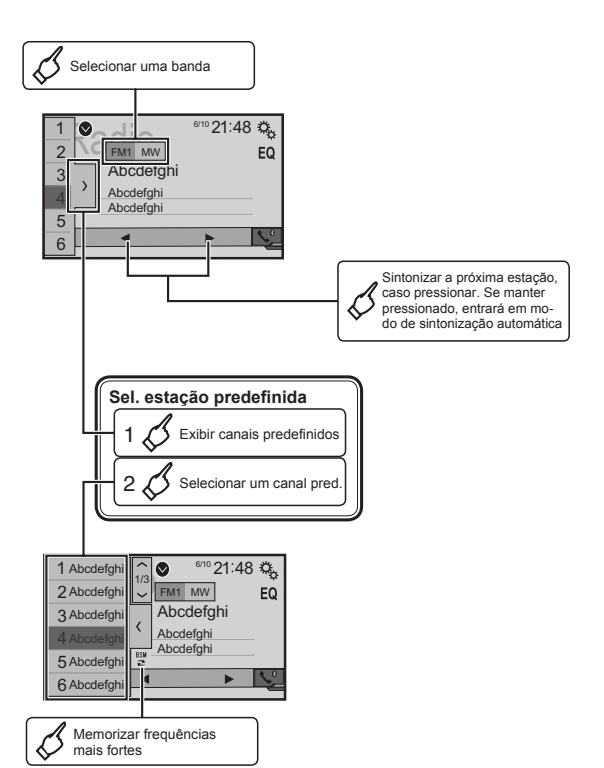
Selecionar uma banda

1
2
3
4
5
6

Radio

FM1 MW

6/10 21:48

EQ

Abcdefghi
Abcdefghi
Abcdefghi

Sintonizar a próxima estação, caso pressionar. Se manter pressionado, entrará em modo de sintonização automática

Sel. estação predefinida

1 Exibir canais predefinidos

2 Selecionar um canal pred.

1 Abcdefghi
2 Abcdefghi
3 Abcdefghi
4 Abcdefghi
5 Abcdefghi
6 Abcdefghi

1/3

6/10 21:48

FM1 MW

EQ

Abcdefghi
Abcdefghi
Abcdefghi

BSM

Memorizar frequências mais fortes